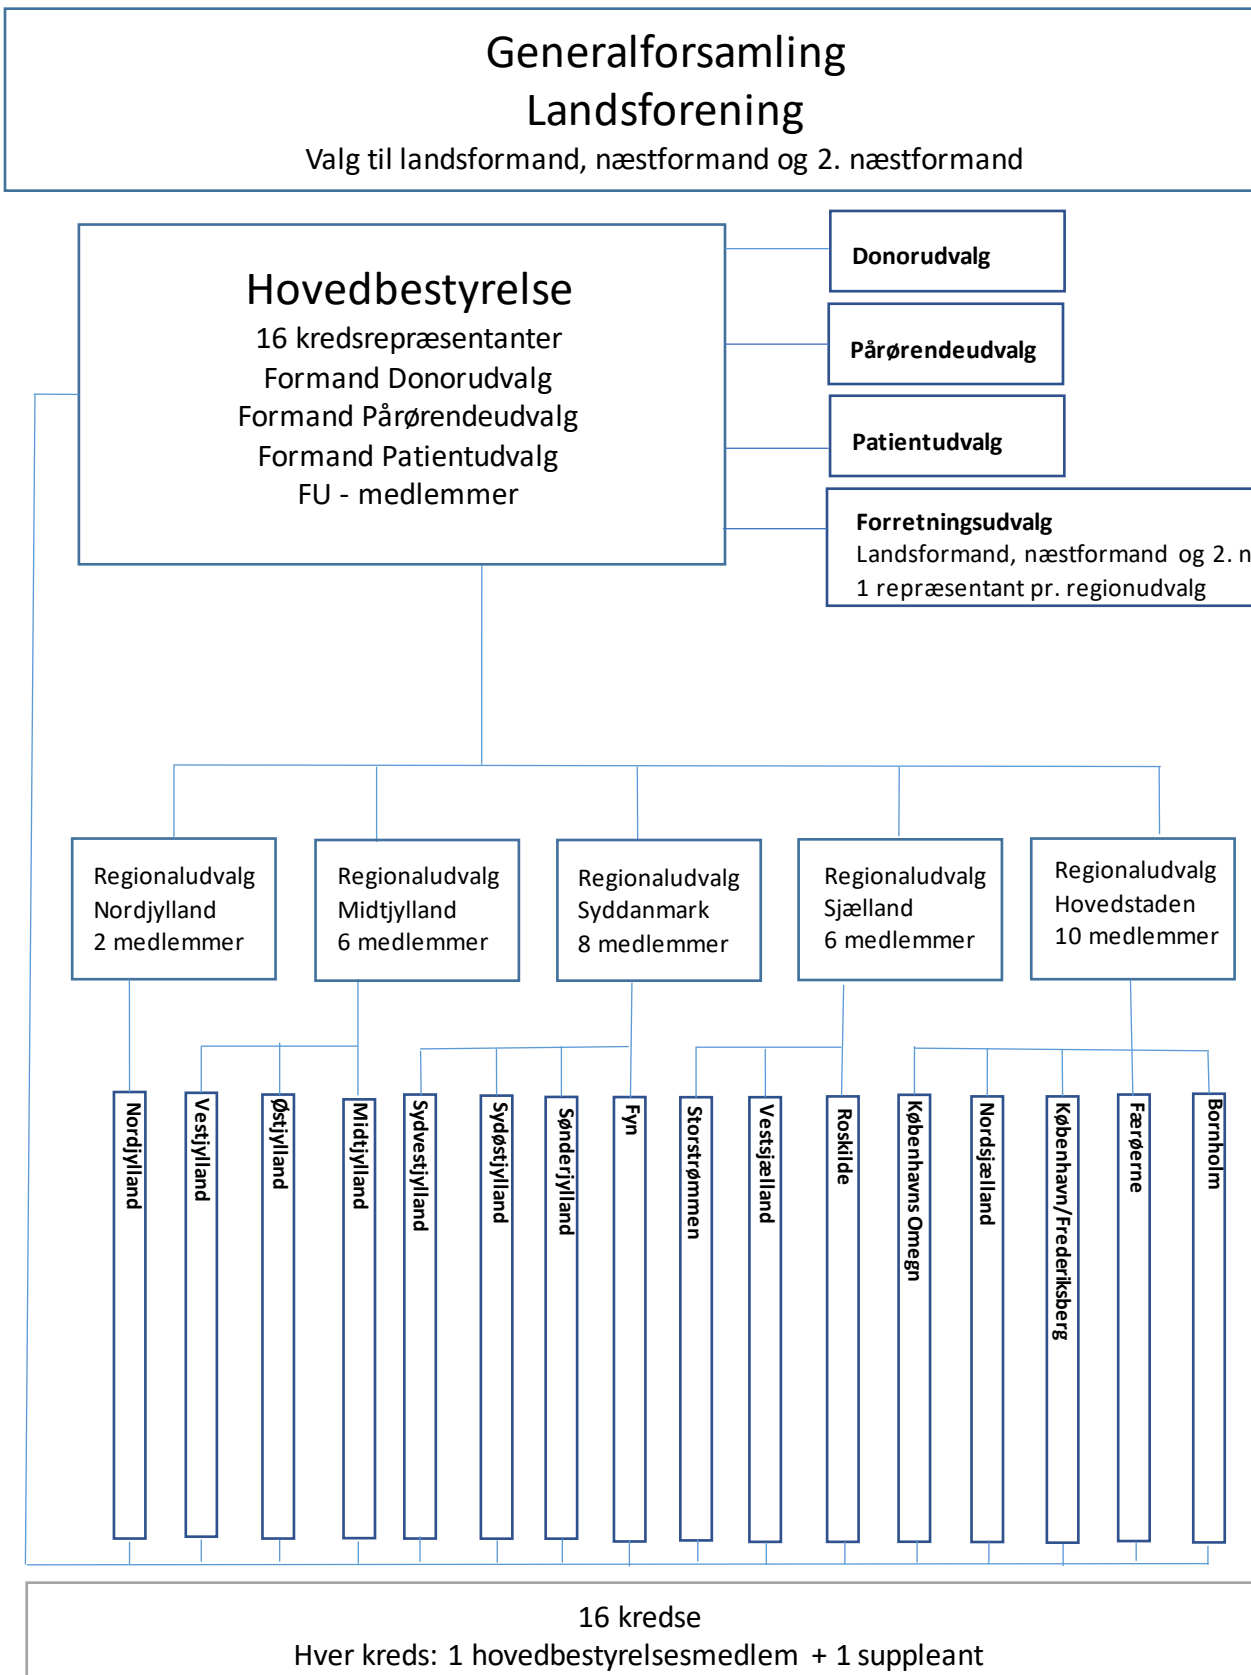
Generalforsamling
Landsforening
Valg til landsformand, næstformand og 2. næstformand

Hovedbestyrelse
16 kredsrepræsentanter
Formand Donorudvalg
Formand Pårørendeudvalg
Formand Patientudvalg
FU - medlemmer

Donorudvalg

Pårørendeudvalg

Patientudvalg

Forretningsudvalg
Landsformand, næstformand og 2. n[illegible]
1 repræsentant pr. regionudvalg

Regionaludvalg
Nordjylland
2 medlemmer

Regionaludvalg
Midtjylland
6 medlemmer

Regionaludvalg
Syddanmark
8 medlemmer

Regionaludvalg
Sjælland
6 medlemmer

Regionaludvalg
Hovedstaden
10 medlemmer

Nordjylland

Vestjylland

Østjylland

Midtjylland

Sydvestjylland

Sydøstjylland

Sønderjylland

Fyn

Storstrømmen

Vestsjælland

Roskilde

Københavns Omegn

Nordsjælland

København/Frederiksberg

Færøerne

Bornholm

16 kredse
Hver kreds: 1 hovedbestyrelsesmedlem + 1 suppleant